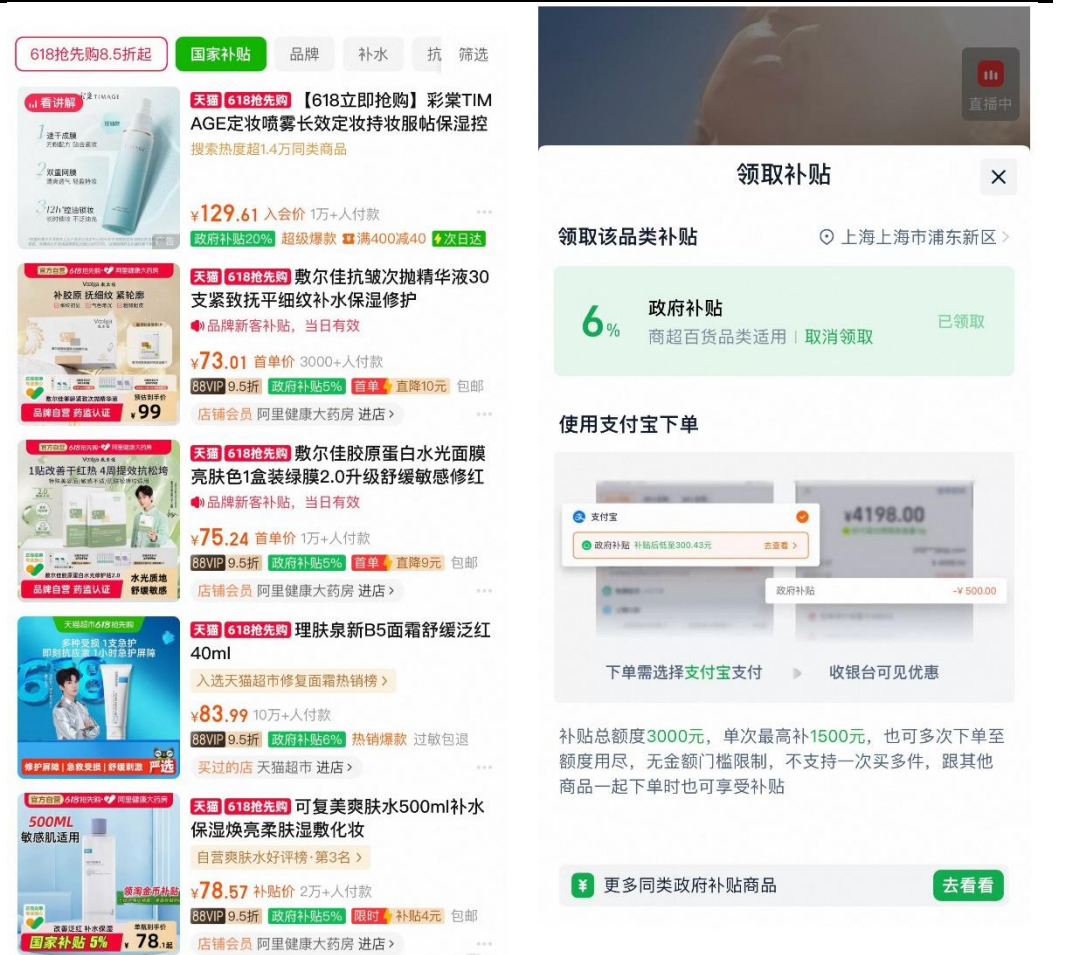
618抢购8.5折起 国家补贴 品牌 补水 抗 筛选

看讲解 TIMAGE
1 速干成膜
2 双重网膜
3 12h控油锁妆

天猫 618抢先购 【618立即抢购】彩棠TIMAGE定妆喷雾长效定妆持妆服帖保湿控
搜索热度超1.4万同类商品
¥129.61 入会价 1万+人付款
政府补贴20% 超级爆款 满400减40 次日达

官方自营 618抢先购 阿里健康大药房
补胶原 抚细纹 紧轮廓
Voolga 敷尔佳
品牌自营 药监认证 ¥99
天猫 618抢先购 敷尔佳抗皱次抛精华液30支紧致抚平细纹补水保湿修护
品牌新客补贴，当日有效
¥73.01 首单价 3000+人付款
88VIP 9.5折 政府补贴5% 首单 直降10元 包邮
店铺会员 阿里健康大药房 进店

官方自营 618抢先购 阿里健康大药房
1贴改善干红热 4周提效抗松垮
Voolga 敷尔佳
品牌自营 药监认证 水光质地 舒缓敏感
天猫 618抢先购 敷尔佳胶原蛋白水光面膜亮肤色1盒装绿膜2.0升级舒缓敏感修红
品牌新客补贴，当日有效
¥75.24 首单价 1万+人付款
88VIP 9.5折 政府补贴5% 首单 直降9元 包邮
店铺会员 阿里健康大药房 进店

天猫超市618抢先购
多种受损 1支急护
即刻抗损 1小时护屏障
修护屏障 | 急救受损 | 舒缓刺激 严选
天猫 618抢先购 理肤泉新B5面霜舒缓泛红40ml
入选天猫超市修复面霜热销榜
¥83.99 10万+人付款
88VIP 9.5折 政府补贴6% 热销爆款 过敏包退
买过的店 天猫超市 进店

官方自营 618抢先购 阿里健康大药房
500ML
敏感肌适用
领淘金币补贴
改善泛红 补水保湿
国家补贴 5% ¥78.1起
天猫 618抢先购 可复美爽肤水500ml补水保湿焕亮柔肤湿敷化妆
自营爽肤水好评榜·第3名
¥78.57 补贴价 2万+人付款
88VIP 9.5折 政府补贴5% 限时 补贴4元 包邮
店铺会员 阿里健康大药房 进店

直播中

领取补贴
领取该品类补贴 上海上海市浦东新区
6% 政府补贴
商超百货品类适用 | 取消领取 已领取

使用支付宝下单
支付宝
政府补贴 补贴后低至300.43元 去看看
¥4198.00
政府补贴 -¥500.00
下单需选择支付宝支付 收银台可见优惠

补贴总额度3000元，单次最高补1500元，也可多次下单至额度用尽，无金额门槛限制，不支持一次买多件，跟其他商品一起下单时也可享受补贴

更多同类政府补贴商品 去看看